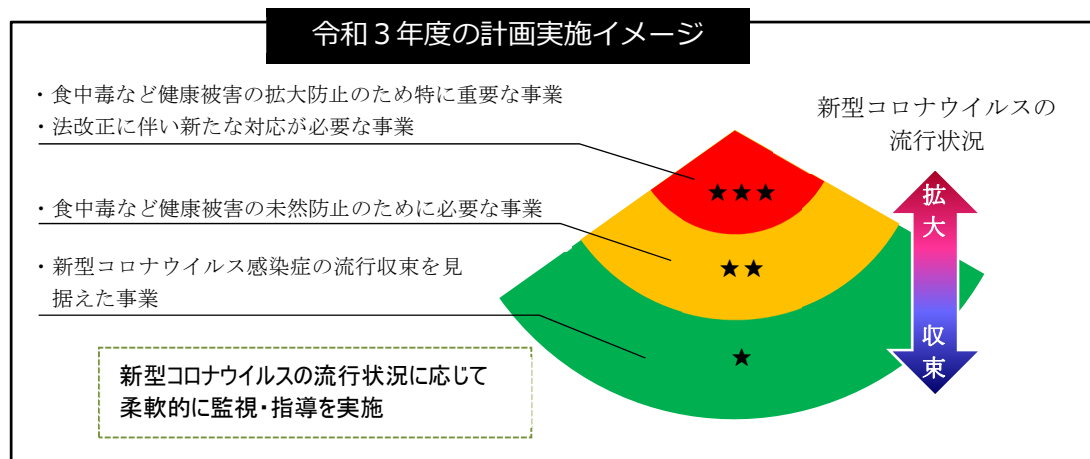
令和３年度の計画実施イメージ

・食中毒など健康被害の拡大防止のため特に重要な事業
・法改正に伴い新たな対応が必要な事業

・食中毒など健康被害の未然防止のために必要な事業

・新型コロナウイルス感染症の流行収束を見据えた事業

新型コロナウイルスの流行状況に応じて柔軟的に監視・指導を実施

★★★

★★

★

新型コロナウイルスの流行状況

拡大

収束